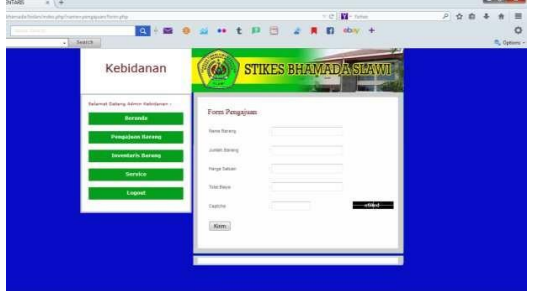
INTARIS

bhamada/bidan/index.php?conten=pengajuan/form.php

Yahoo

Search

Options

Kebidanan

STIKES BHAMADA SLAWI

Selamat Datang Admin Kebidanan -

Beranda

Pengajuan Barang

Inventaris Barang

Service

Logout

Form Pengajuan

Nama Barang

Jumlah Barang

Harga Satuan

Total Biaya

Captcha

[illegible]

Kirim